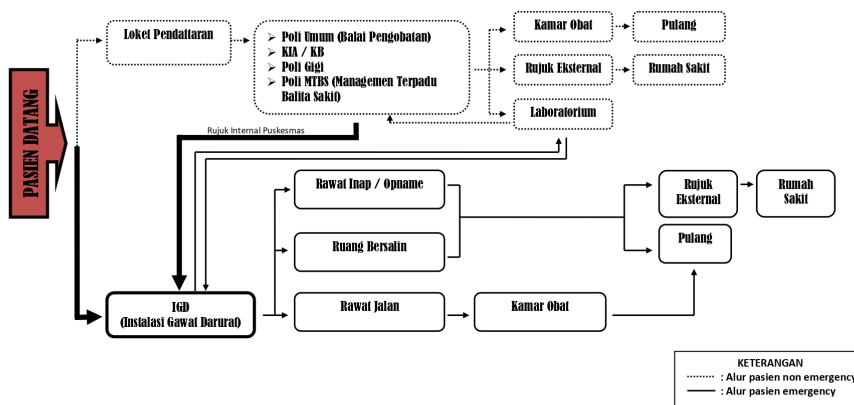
PASIEN DATANG

Loket Pendaftaran

➢ Poli Umum (Balai Pengobatan)
➢ KIA / KB
➢ Poli Gigi
➢ Poli MTBS (Managemen Terpadu Balita Sakit)

Kamar Obat

Pulang

Rujuk Eksternal

Rumah Sakit

Laboratorium

Rujuk Internal Puskesmas

Rawat Inap / Opname

Ruang Bersalin

Rujuk Eksternal

Rumah Sakit

Pulang

IGD (Instalasi Gawat Darurat)

Rawat Jalan

Kamar Obat

KETERANGAN
: Alur pasien non emergency
: Alur pasien emergency